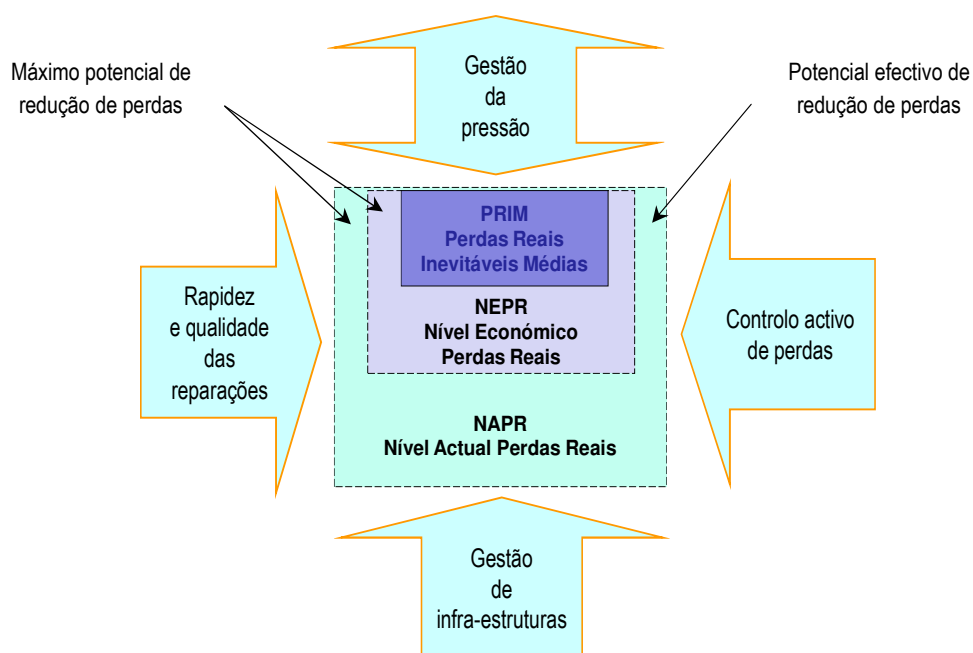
Máximo potencial de redução de perdas

Gestão da pressão

Potencial efectivo de redução de perdas

PRIM
Perdas Reais Inevitáveis Médias

NEPR
Nível Económico Perdas Reais

Rapidez e qualidade das reparações

Controlo activo de perdas

NAPR
Nível Actual Perdas Reais

Gestão de infra-estruturas